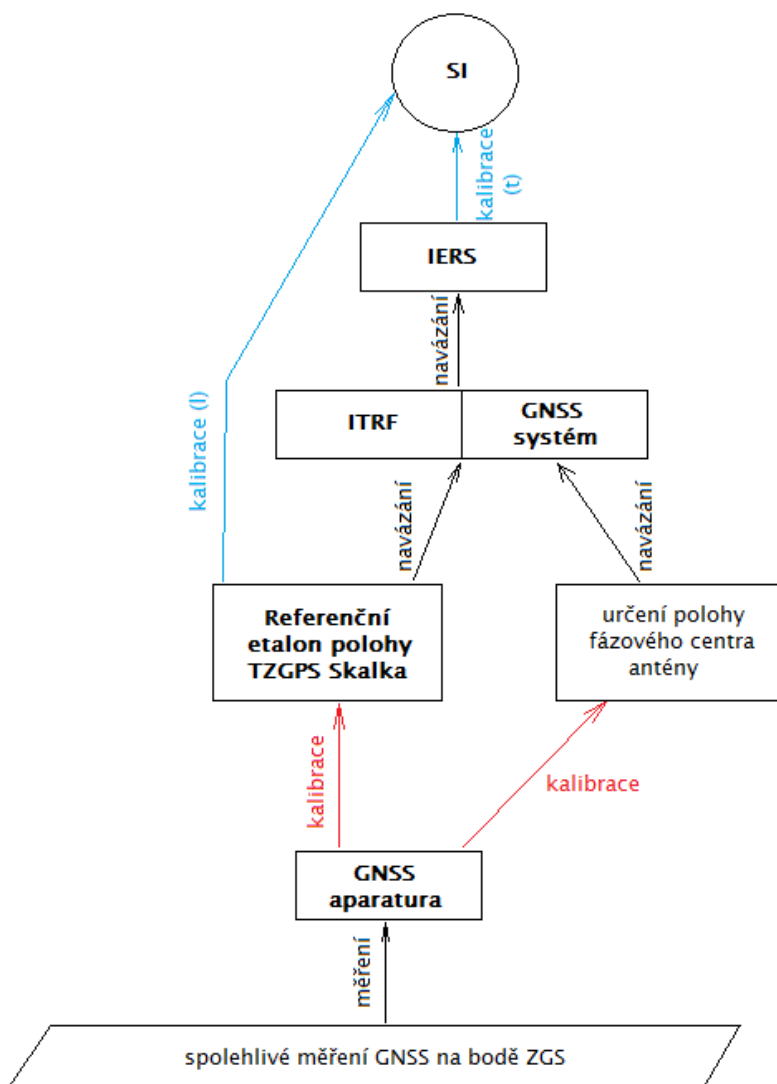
SI

kalibrace (t)

IERS

navázání

ITRF

GNSS systém

kalibrace (l)

navázání

navázání

Referenční etalon polohy TZGPS Skalka

určení polohy fázového centra antény

kalibrace

kalibrace

GNSS aparatura

měření

spolehlivé měření GNSS na bodě ZGS